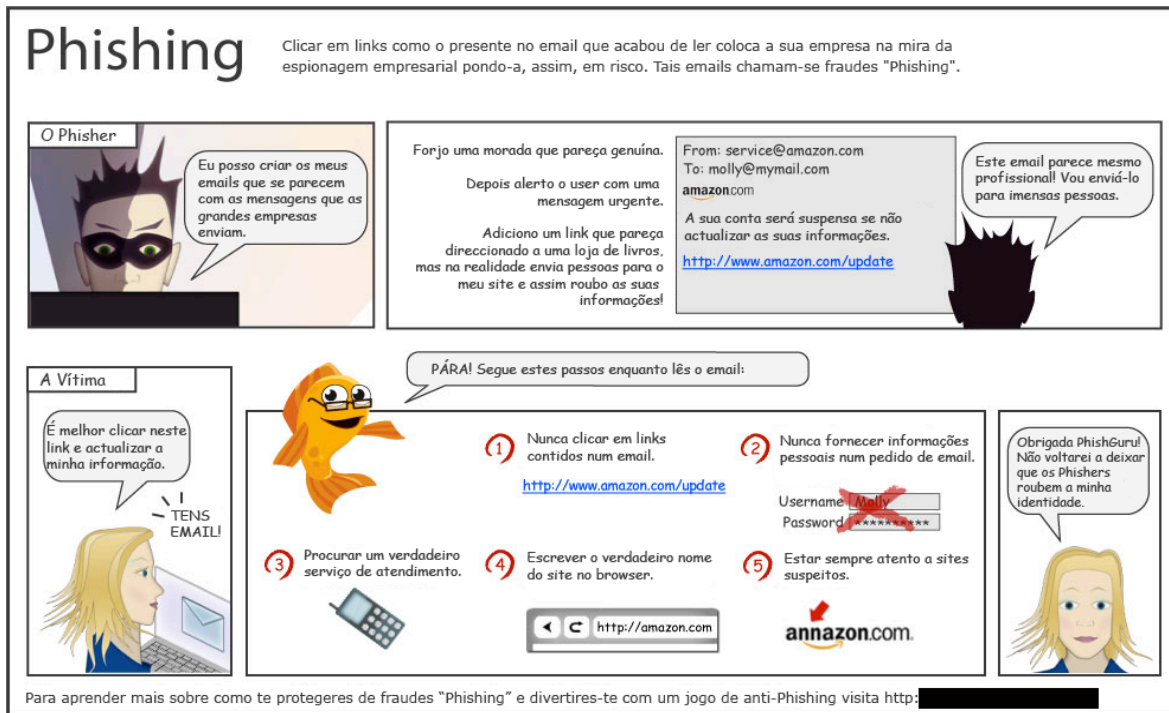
Phishing

Clicar em links como o presente no email que acabou de ler coloca a sua empresa na mira da espionagem empresarial pondo-a, assim, em risco. Tais emails chamam-se fraudes "Phishing".

O Phisher

Eu posso criar os meus emails que se parecem com as mensagens que as grandes empresas enviam.

Forjo uma morada que pareça genuína.

Depois alerto o user com uma mensagem urgente.

Adiciono um link que pareça direccionado a uma loja de livros, mas na realidade envia pessoas para o meu site e assim roubo as suas informações!

From: service@amazon.com
To: molly@mymail.com
amazon.com
A sua conta será suspensa se não actualizar as suas informações.
http://www.amazon.com/update

Este email parece mesmo profissional! Vou enviá-lo para imensas pessoas.

A Vítima

É melhor clicar neste link e actualizar a minha informação.

TENS EMAIL!

PÁRA! Segue estes passos enquanto lês o email:

1 Nunca clicar em links contidos num email.
http://www.amazon.com/update

2 Nunca fornecer informações pessoais num pedido de email.
Username Molly
Password **********

3 Procurar um verdadeiro serviço de atendimento.

4 Escrever o verdadeiro nome do site no browser.
http://amazon.com

5 Estar sempre atento a sites suspeitos.
annazon.com

Obrigada PhishGuru! Não voltarei a deixar que os Phishers roubem a minha identidade.

Para aprender mais sobre como te protegeres de fraudes "Phishing" e divertires-te com um jogo de anti-Phishing visita http: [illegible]